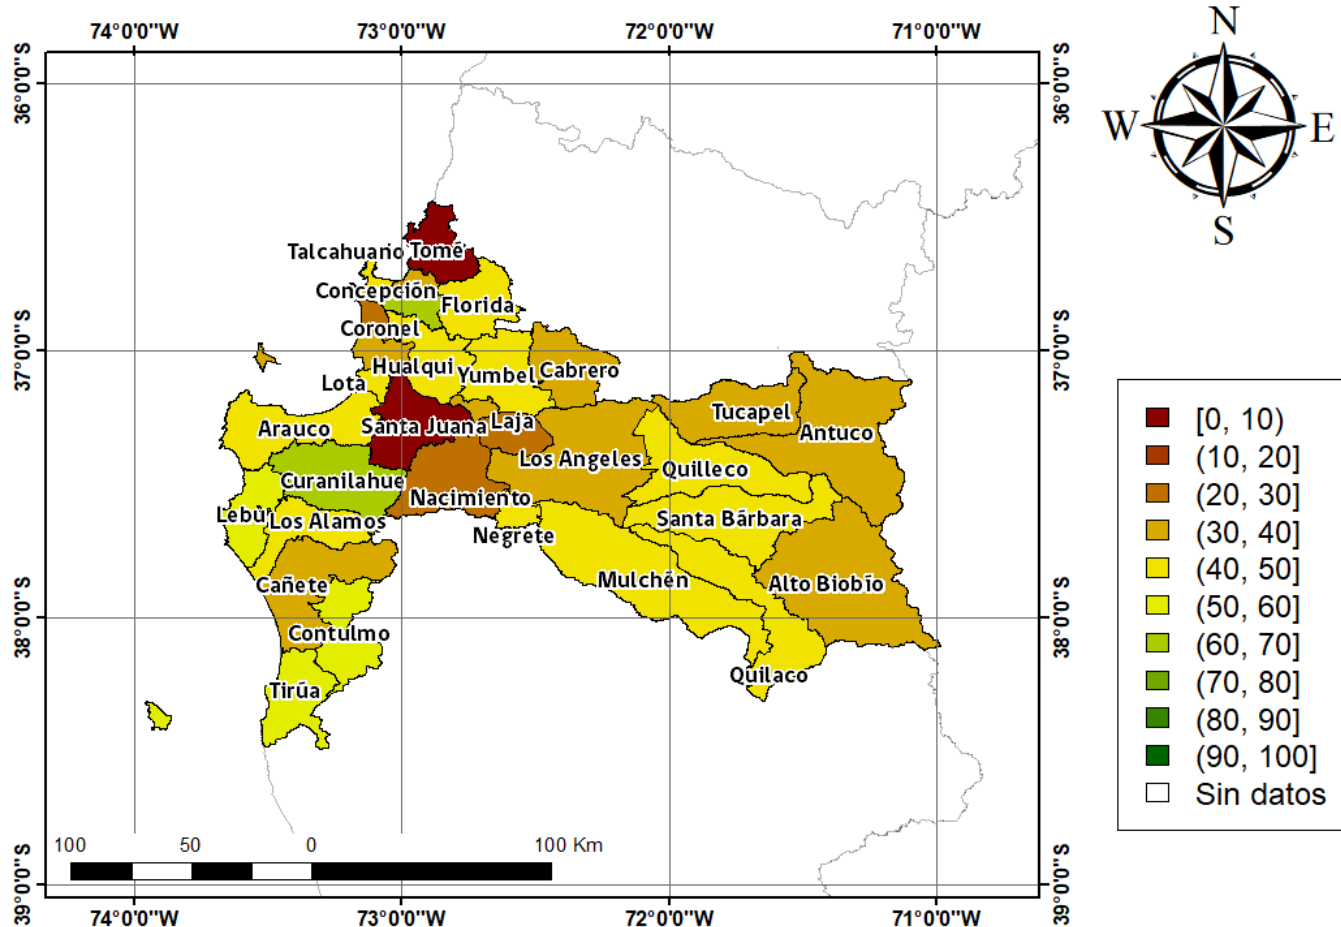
74°0'0"W 73°0'0"W 72°0'0"W 71°0'0"W

36°0'0"S 37°0'0"S 38°0'0"S 39°0'0"S

N
W E
S

Talcahuano Tomé
Concepción
Florida
Coronel
Hualqui
Lota
Yumbel
Cabrero
Tucapel
Antuco
Arauco
Santa Juana
Laja
Los Angeles
Quilleco
Curanilahue
Nacimiento
Lebu
Los Alamos
Santa Bárbara
Negrete
Mulchén
Cañete
Alto Biobío
Contulmo
Quilaco
Tirúa

[0, 10)
(10, 20]
(20, 30]
(30, 40]
(40, 50]
(50, 60]
(60, 70]
(70, 80]
(80, 90]
(90, 100]
Sin datos

100 50 0 100 Km

74°0'0"W 73°0'0"W 72°0'0"W 71°0'0"W

36°0'0"S 37°0'0"S 38°0'0"S 39°0'0"S